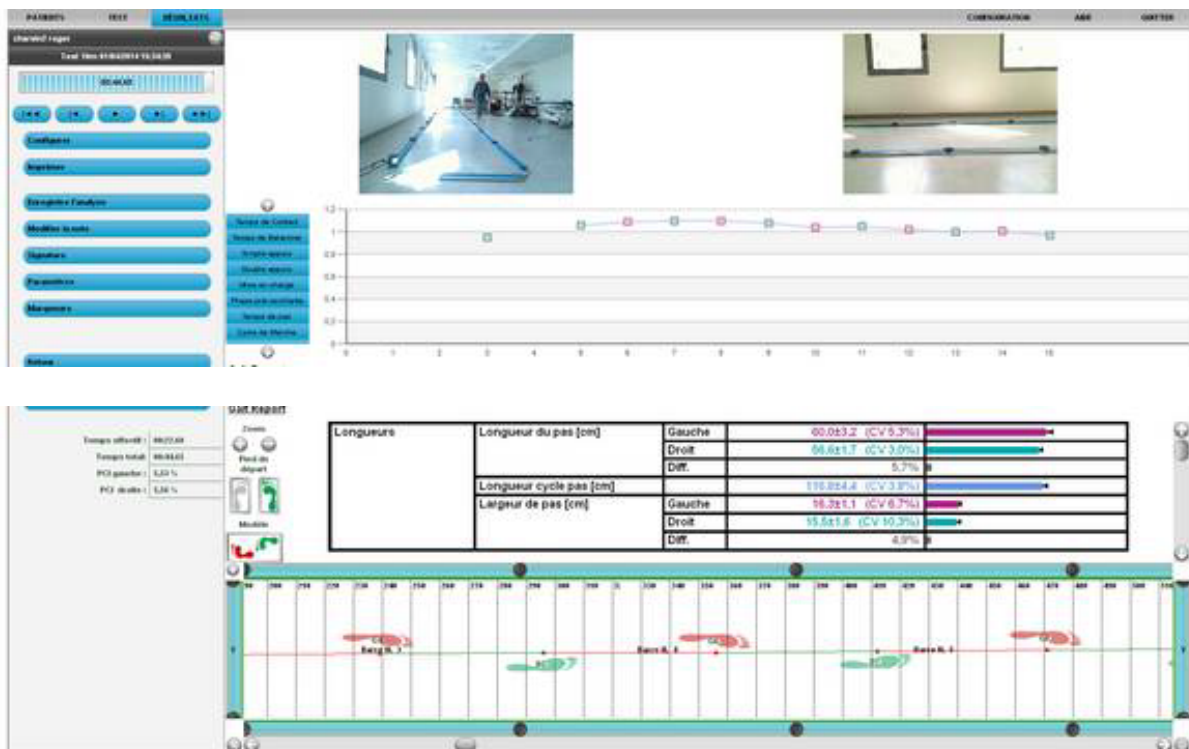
PATIENTS TEST RÉSULTATS CONFIGURATION AIDE QUITTER

chantal roger
Test 1 du 01/04/2014 10:34:35

00:00:00

Configurer
Imprimer
Enregistrer l'analyse
Modifier la note
Signature
Paramètres
Marqueurs
Retour

Temps de Contact
Temps de Balance
Simple appui
Double appui
Mise en charge
Phase pré-oscillante
Temps de pas
Cycle de Marche

1.2
1
0.8
0.6
0.4
0.2
0

0 1 2 3 4 5 6 7 8 9 10 11 12 13 14 15

Gait Report

Temps effectif : 00:22,44
Temps total : 00:34,03
PCI gauche : 5,53 %
PCI droite : 5,56 %

Zoom
Pied de départ
Modèle

| Longueurs | Longueur du pas [cm] | Gauche | 60,0±3,2 (CV 5,3%) |
|---|---|---|---|
| | | Droit | 56,6±1,7 (CV 3,0%) |
| | | Diff. | 5,7% |
| | Longueur cycle pas [cm] | | 116,8±4,4 (CV 3,8%) |
| | Largeur de pas [cm] | Gauche | 16,3±1,1 (CV 6,7%) |
| | | Droit | 15,5±1,6 (CV 10,3%) |
| | | Diff. | 4,9% |

Barre N. 3
Barre N. 4
Barre N. 5